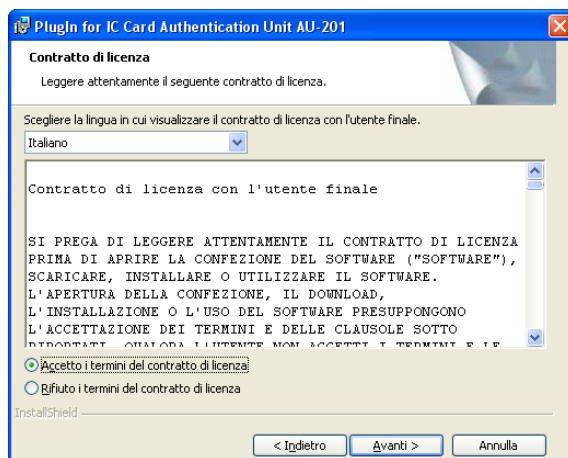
PlugIn for IC Card Authentication Unit AU-201

Contratto di licenza

Leggere attentamente il seguente contratto di licenza.

Scegliere la lingua in cui visualizzare il contratto di licenza con l'utente finale.

Italiano

Contratto di licenza con l'utente finale

SI PREGA DI LEGGERE ATTENTAMENTE IL CONTRATTO DI LICENZA PRIMA DI APRIRE LA CONFEZIONE DEL SOFTWARE ("SOFTWARE"), SCARICARE, INSTALLARE O UTILIZZARE IL SOFTWARE. L'APERTURA DELLA CONFEZIONE, IL DOWNLOAD, L'INSTALLAZIONE O L'USO DEL SOFTWARE PRESUPPONGONO L'ACCETTAZIONE DEI TERMINI E DELLE CLAUSOLE SOTTO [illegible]

Accetto i termini del contratto di licenza

Rifiuto i termini del contratto di licenza

InstallShield

< Indietro

Avanti >

Annulla